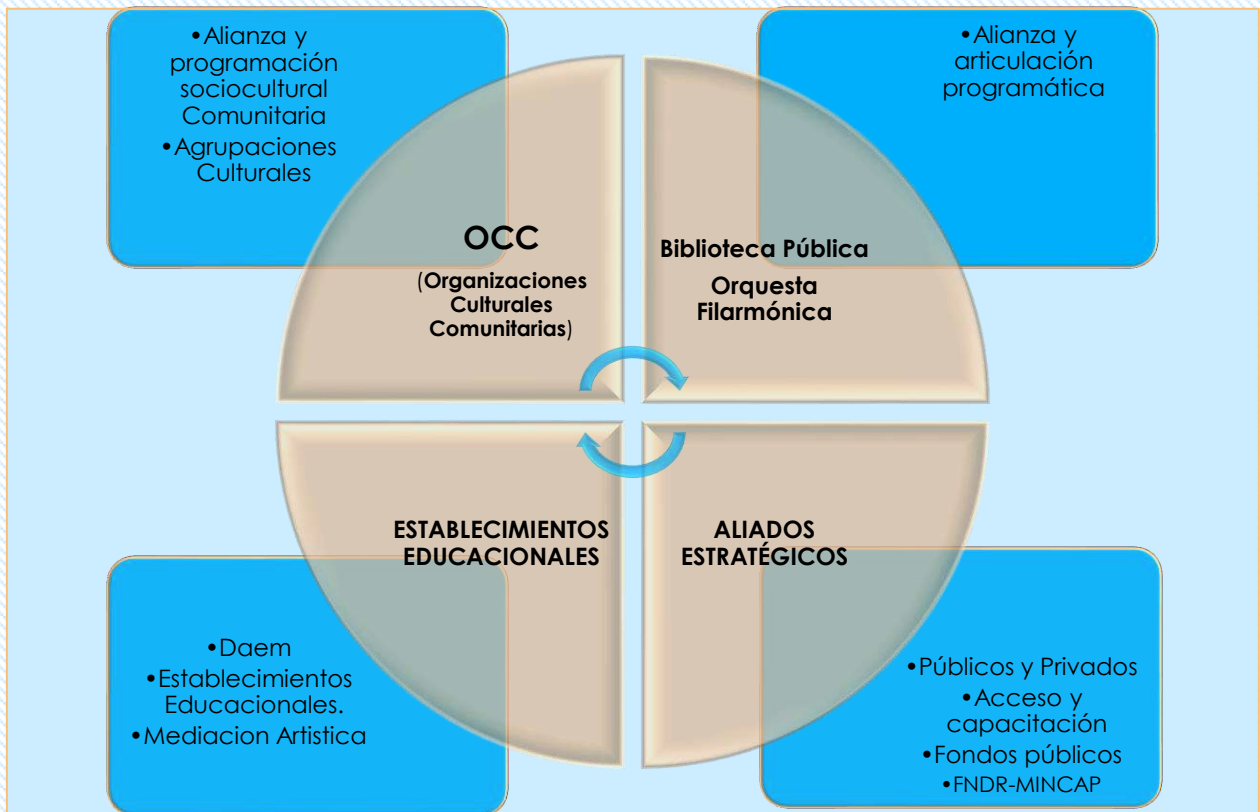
•Alianza y programación sociocultural Comunitaria
•Agrupaciones Culturales

•Alianza y articulación programática

OCC
(Organizaciones Culturales Comunitarias)

Biblioteca Pública
Orquesta Filarmónica

ESTABLECIMIENTOS EDUCACIONALES

ALIADOS ESTRATÉGICOS

•Daem
•Establecimientos Educacionales.
•Mediacion Artistica

•Públicos y Privados
•Acceso y capacitación
•Fondos públicos
•FNDR-MINCAP